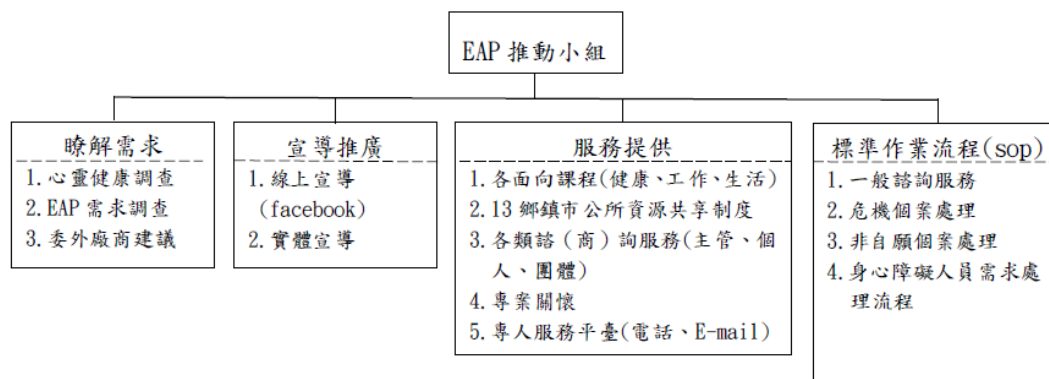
EAP 推動小組

瞭解需求

1. 心靈健康調查
2. EAP 需求調查
3. 委外廠商建議

宣導推廣

1. 線上宣導 (facebook)
2. 實體宣導

服務提供

1. 各面向課程(健康、工作、生活)
2. 13 鄉鎮市公所資源共享制度
3. 各類諮(商)詢服務(主管、個人、團體)
4. 專案關懷
5. 專人服務平臺(電話、E-mail)

標準作業流程(sop)

1. 一般諮詢服務
2. 危機個案處理
3. 非自願個案處理
4. 身心障礙人員需求處理流程